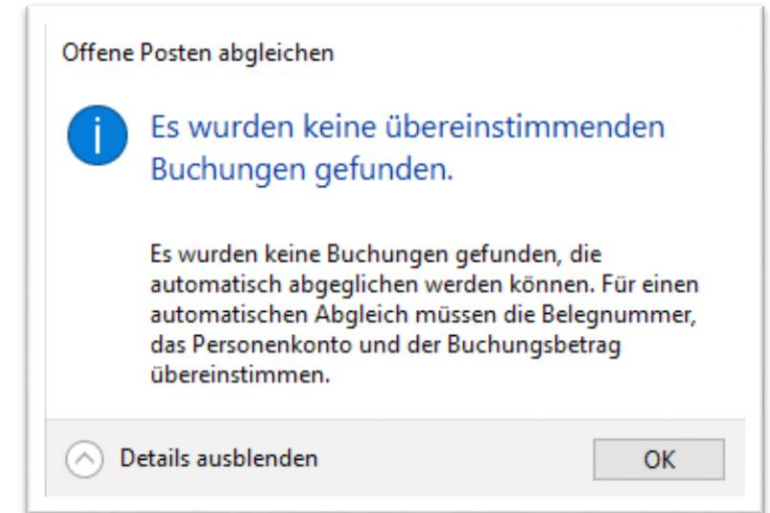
Offene Posten abgleichen

Es wurden keine übereinstimmenden Buchungen gefunden.

Es wurden keine Buchungen gefunden, die automatisch abgeglichen werden können. Für einen automatischen Abgleich müssen die Belegnummer, das Personenkonto und der Buchungsbetrag übereinstimmen.

Details ausblenden

OK